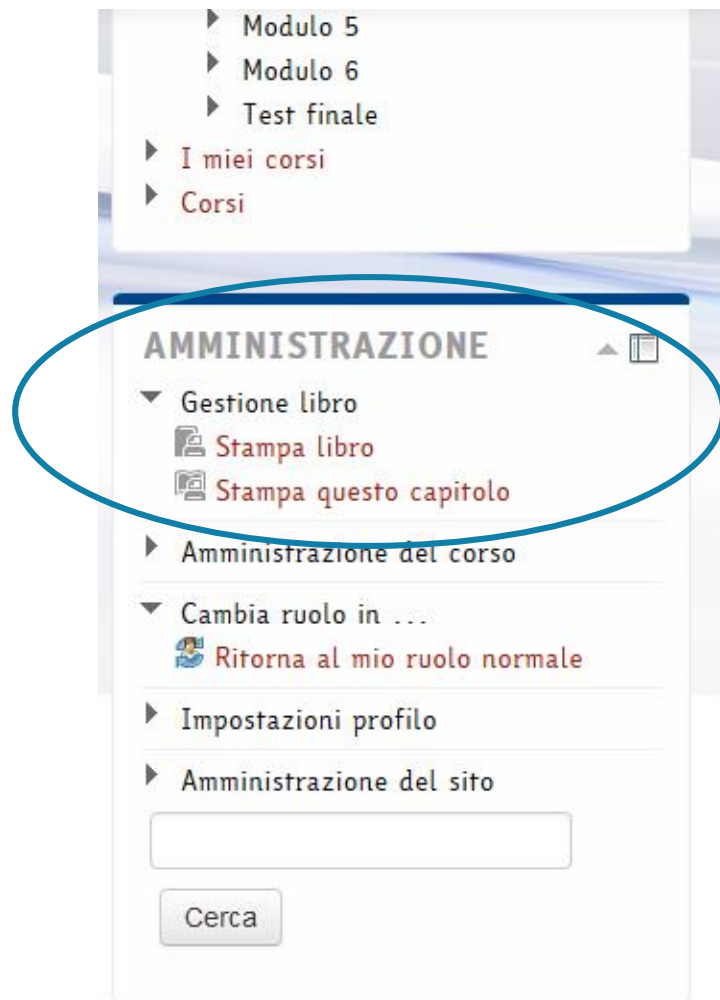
Modulo 5
Modulo 6
Test finale
I miei corsi
Corsi

AMMINISTRAZIONE

Gestione libro
Stampa libro
Stampa questo capitolo

Amministrazione del corso

Cambia ruolo in ...
Ritorna al mio ruolo normale

Impostazioni profilo

Amministrazione del sito

Cerca